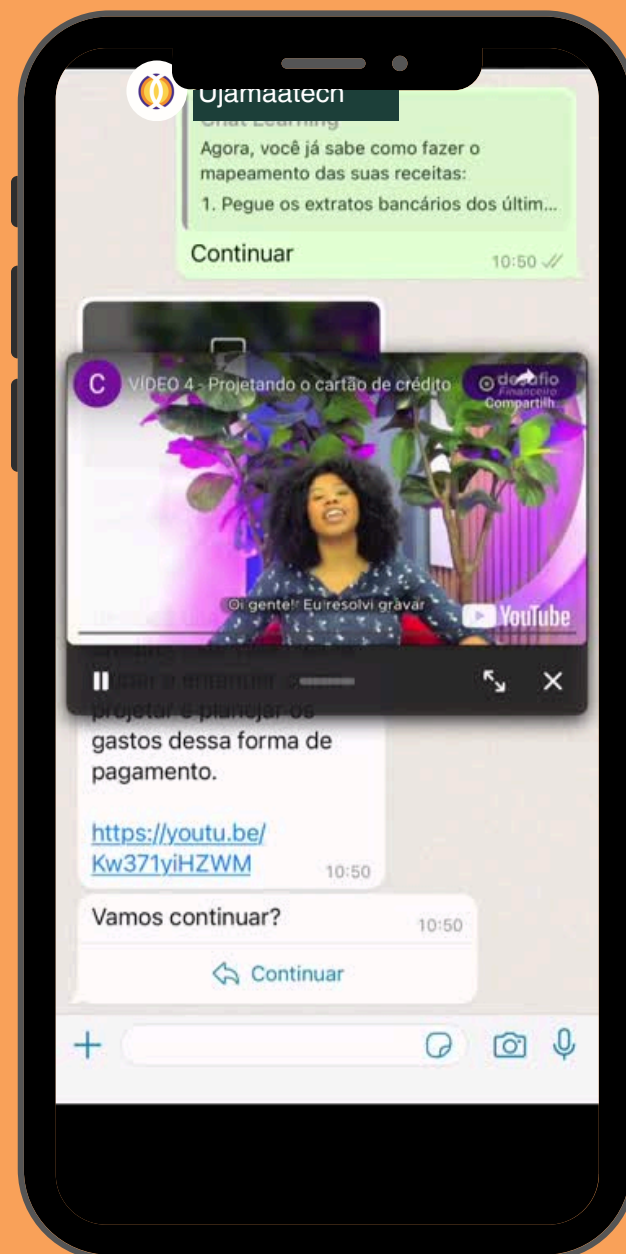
Ujamaatech

Chat Learning

Agora, você já sabe como fazer o mapeamento das suas receitas:

1. Pegue os extratos bancários dos últim...

Continuar

10:50

C

VÍDEO 4 - Projetando o cartão de crédito

desafio Financeiro

Compartilh...

Oi gente! Eu resolvi gravar

YouTube

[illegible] projetar e planejar os gastos dessa forma de pagamento.

https://youtu.be/Kw371yiHZWM

10:50

Vamos continuar?

10:50

Continuar